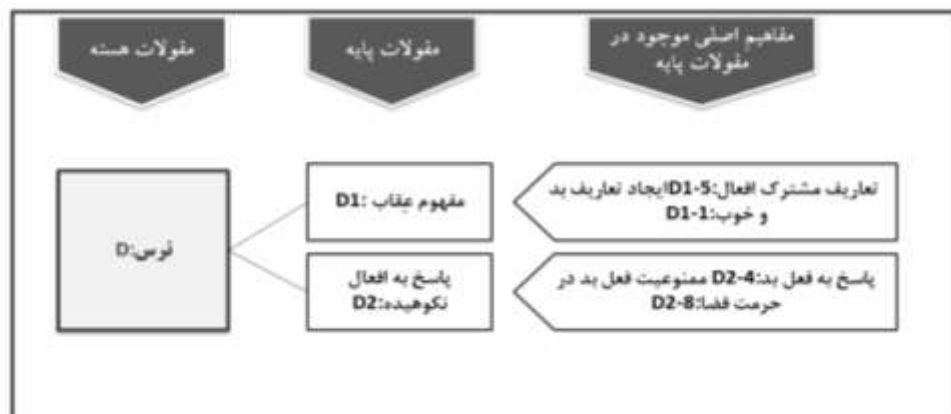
مقولات هسته

مقولات پایه

مفاهیم اصلی موجود در مقولات پایه

ترس:D

مفهوم عقاب :D1

پاسخ به افعال نکوهیده:D2

تعاریف مشترک افعال:D1-5ایجاد تعاریف بد و خوب:D1-1

پاسخ به فعل بد:D2-4 ممنوعیت فعل بد در حرمت فضا:D2-8